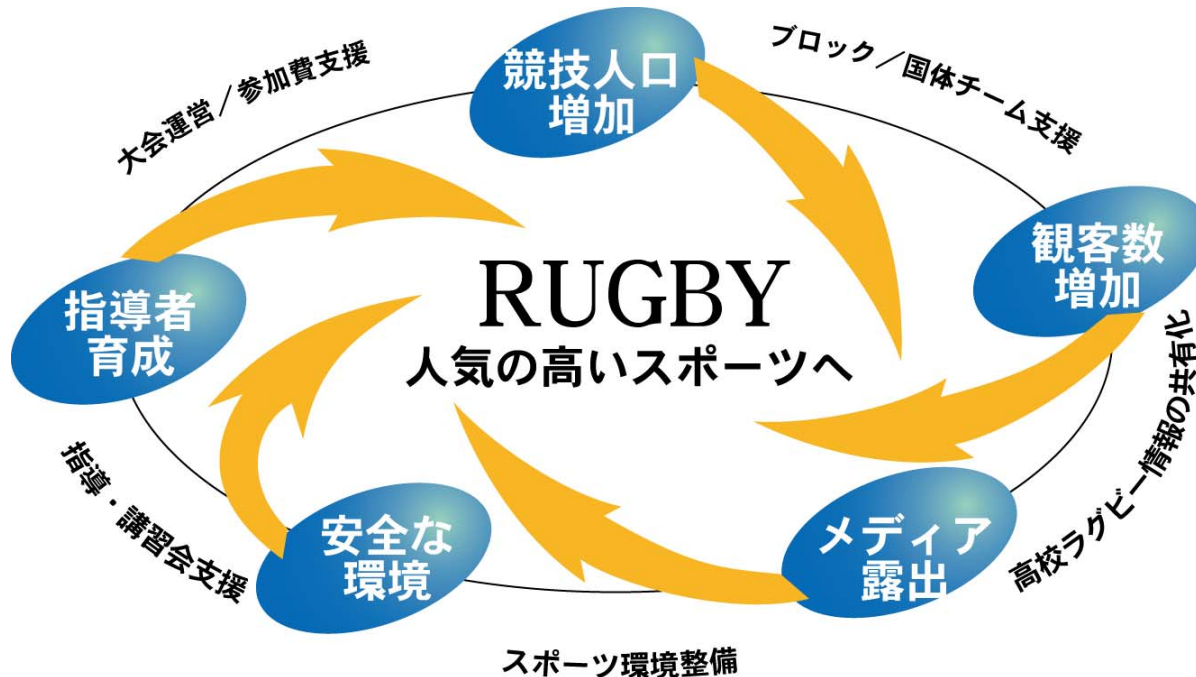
競技人口
増加

ブロック／国体チーム支援

観客数
増加

高校ラグビー情報の共有化

メディア
露出

スポーツ環境整備

安全な
環境

指導・講習会支援

指導者
育成

大会運営／参加費支援

RUGBY
人気の高いスポーツへ